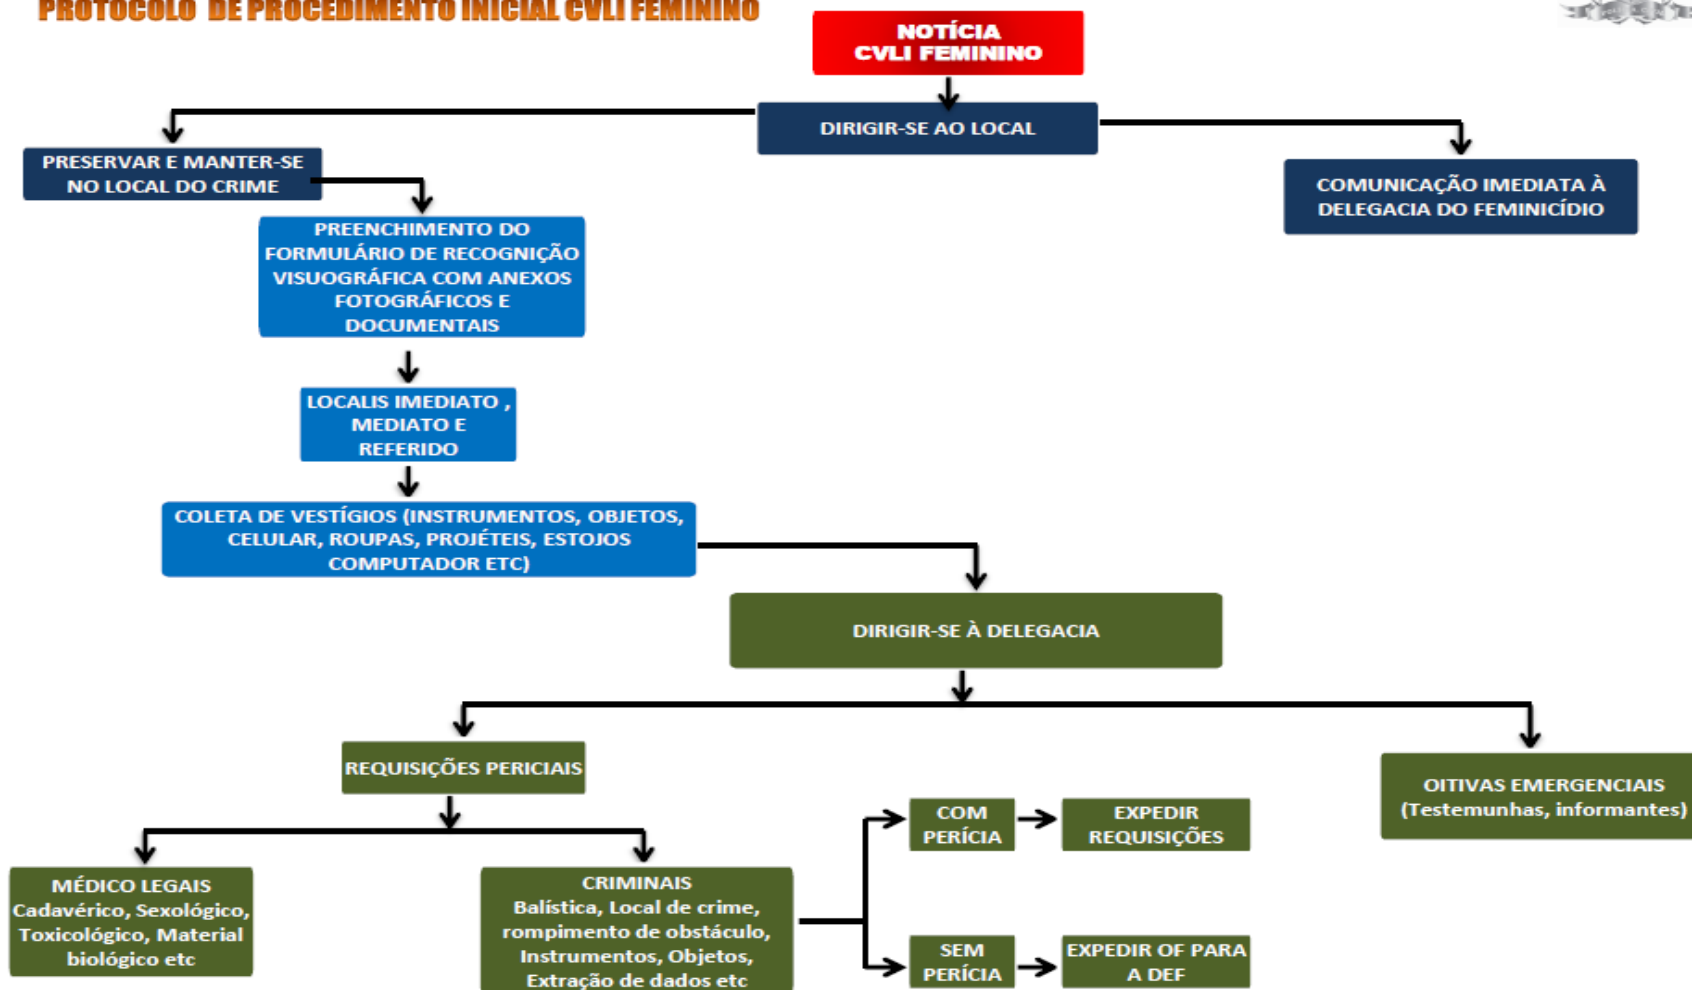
PROTOCOLO DE PROCEDIMENTO INICIAL CVLI FEMININO

NOTÍCIA CVLI FEMININO

DIRIGIR-SE AO LOCAL

PRESERVAR E MANTER-SE NO LOCAL DO CRIME

COMUNICAÇÃO IMEDIATA À DELEGACIA DO FEMINICÍDIO

PREENCHIMENTO DO FORMULÁRIO DE RECOGNIÇÃO VISUOGRÁFICA COM ANEXOS FOTOGRÁFICOS E DOCUMENTAIS

LOCALIS IMEDIATO , MEDIATO E REFERIDO

COLETA DE VESTÍGIOS (INSTRUMENTOS, OBJETOS, CELULAR, ROUPAS, PROJÉTEIS, ESTOJOS COMPUTADOR ETC)

DIRIGIR-SE À DELEGACIA

REQUISIÇÕES PERICIAIS

OITIVAS EMERGENCIAIS (Testemunhas, informantes)

MÉDICO LEGAIS Cadavérico, Sexológico, Toxicológico, Material biológico etc

CRIMINAIS Balística, Local de crime, rompimento de obstáculo, Instrumentos, Objetos, Extração de dados etc

COM PERÍCIA

EXPEDIR REQUISIÇÕES

SEM PERÍCIA

EXPEDIR OF PARA A DEF